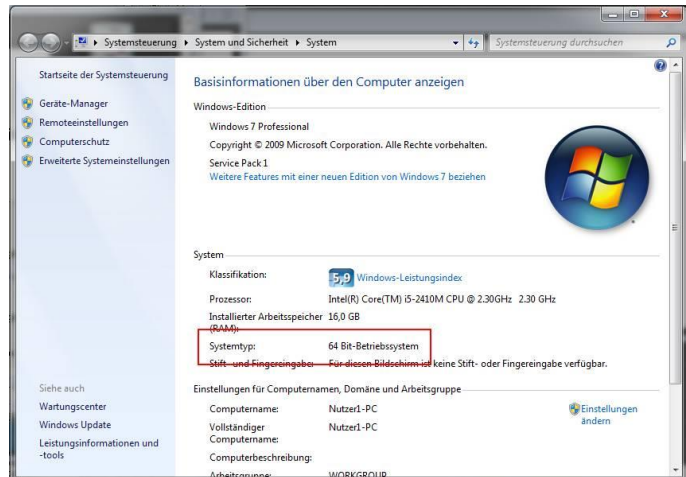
Systemsteuerung ▸ System und Sicherheit ▸ System

Systemsteuerung durchsuchen

Startseite der Systemsteuerung

Geräte-Manager

Remoteeinstellungen

Computerschutz

Erweiterte Systemeinstellungen

Basisinformationen über den Computer anzeigen

Windows-Edition

Windows 7 Professional

Copyright © 2009 Microsoft Corporation. Alle Rechte vorbehalten.

Service Pack 1

Weitere Features mit einer neuen Edition von Windows 7 beziehen

System

Klassifikation: 5,9 Windows-Leistungsindex

Prozessor: Intel(R) Core(TM) i5-2410M CPU @ 2.30GHz 2.30 GHz

Installierter Arbeitsspeicher (RAM): 16,0 GB

Systemtyp: 64 Bit-Betriebssystem

Stift- und Fingereingabe: Für diesen Bildschirm ist keine Stift- oder Fingereingabe verfügbar.

Einstellungen für Computernamen, Domäne und Arbeitsgruppe

Computername: Nutzer1-PC

Vollständiger Computername: Nutzer1-PC

Computerbeschreibung:

Arbeitsgruppe: WORKGROUP

Einstellungen ändern

Siehe auch

Wartungscenter

Windows Update

Leistungsinformationen und -tools